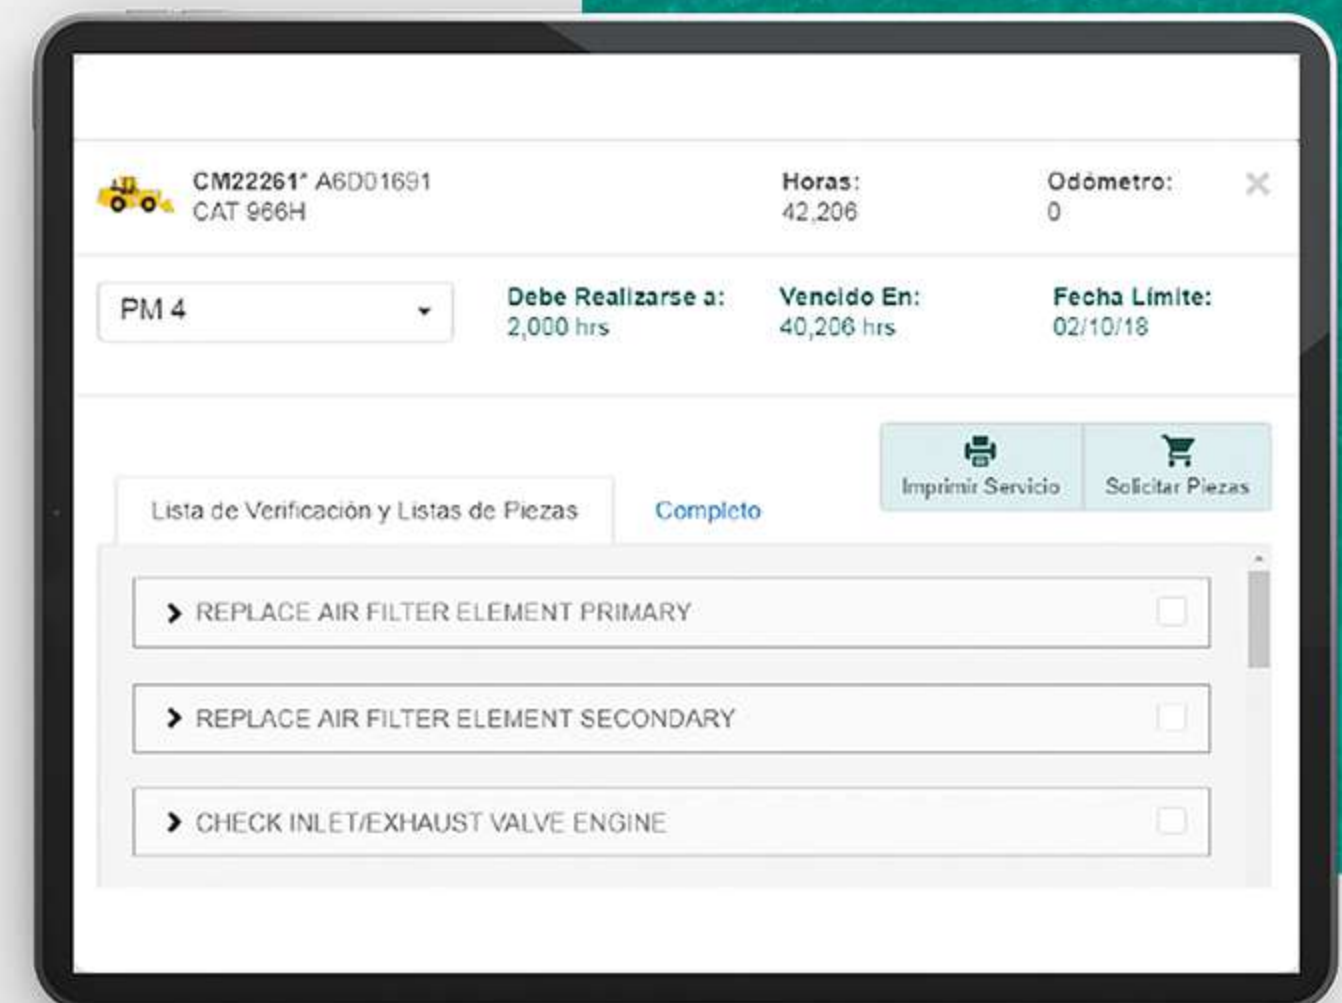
CM22261* A6D01691
CAT 966H

Horas:
42,206

Odómetro:
0

PM 4

Debe Realizarse a:
2,000 hrs

Vencido En:
40,206 hrs

Fecha Límite:
02/10/18

Imprimir Servicio

Solicitar Piezas

Lista de Verificación y Listas de Piezas

Completo

REPLACE AIR FILTER ELEMENT PRIMARY

REPLACE AIR FILTER ELEMENT SECONDARY

CHECK INLET/EXHAUST VALVE ENGINE